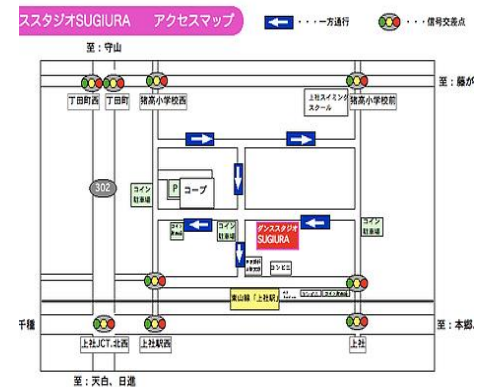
ススタジオSUGIURA　アクセスマップ

・・・一方通行

・・・信号交差点

至：守山

至：藤が

丁田町西

丁田町

猪高小学校西

上社スイミングスクール

猪高小学校前

302

P

コープ

コイン駐車場

コイン駐車場

コイン駐車場

コイン駐車場

ダンススタジオSUGIURA

コンビニ

東山線「上社駅」

千種

至：本郷

上社JCT.北西

上社駅西

上社

至：天白、日進